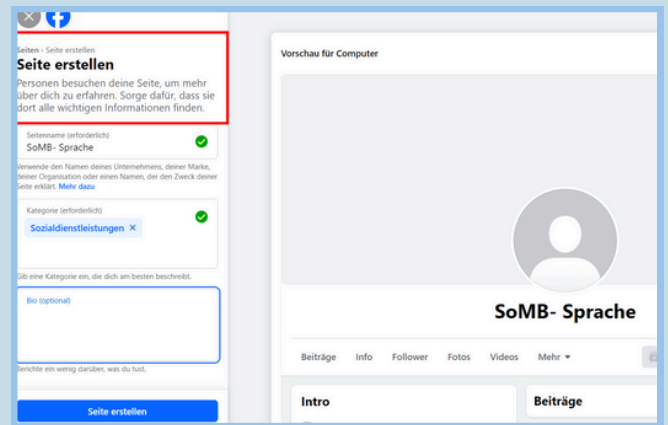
Seiten › Seite erstellen
Seite erstellen
Personen besuchen deine Seite, um mehr über dich zu erfahren. Sorge dafür, dass sie dort alle wichtigen Informationen finden.

Seitenname (erforderlich)
SoMB- Sprache
Verwende den Namen deines Unternehmens, deiner Marke, deiner Organisation oder einen Namen, der den Zweck deiner Seite erklärt. Mehr dazu

Kategorie (erforderlich)
Sozialdienstleistungen ×
Gib eine Kategorie ein, die dich am besten beschreibt.

Bio (optional)
Berichte ein wenig darüber, was du tust.

Seite erstellen

Vorschau für Computer

SoMB- Sprache

Beiträge Info Follower Fotos Videos Mehr ▾

Intro

Beiträge